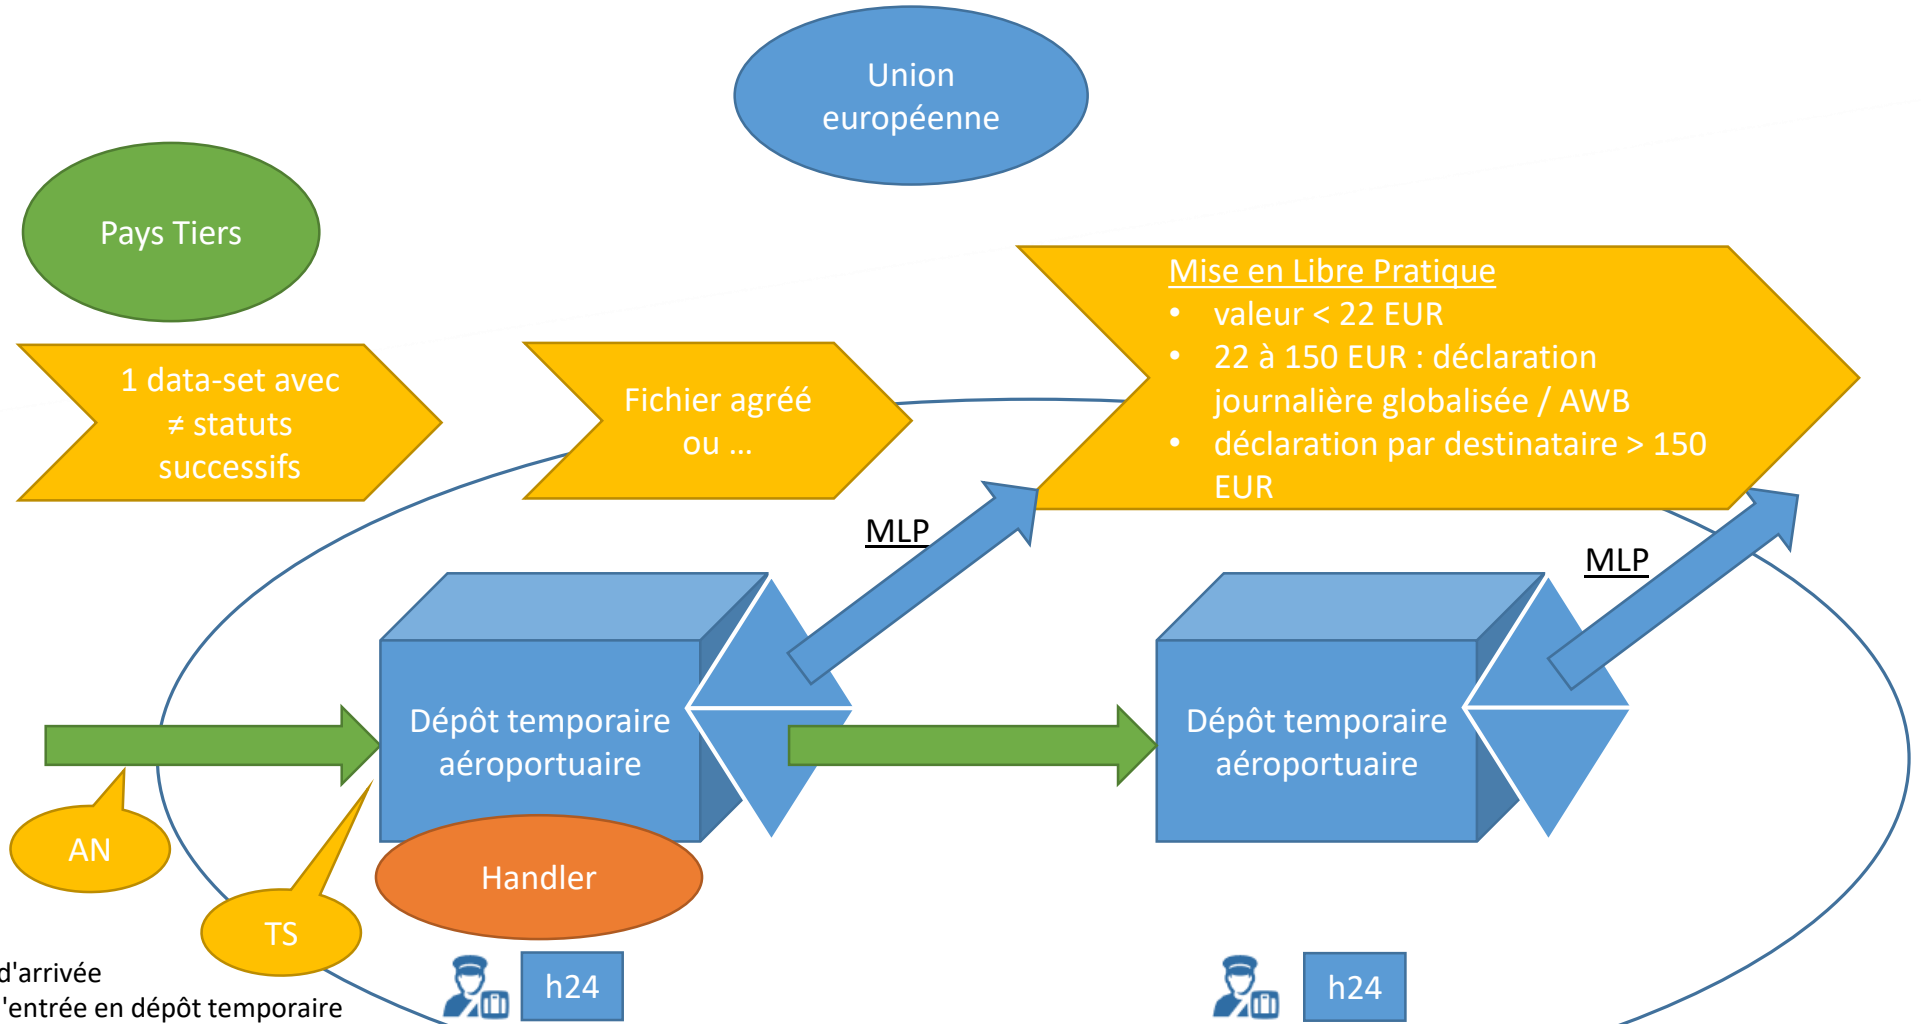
Union européenne

Pays Tiers

1 data-set avec ≠ statuts successifs

Fichier agréé ou …

Mise en Libre Pratique
- valeur < 22 EUR
- 22 à 150 EUR : déclaration journalière globalisée / AWB
- déclaration par destinataire > 150 EUR

MLP

MLP

Dépôt temporaire aéroportuaire

Dépôt temporaire aéroportuaire

AN

TS

Handler

h24

h24

d'arrivée
'entrée en dépôt temporaire